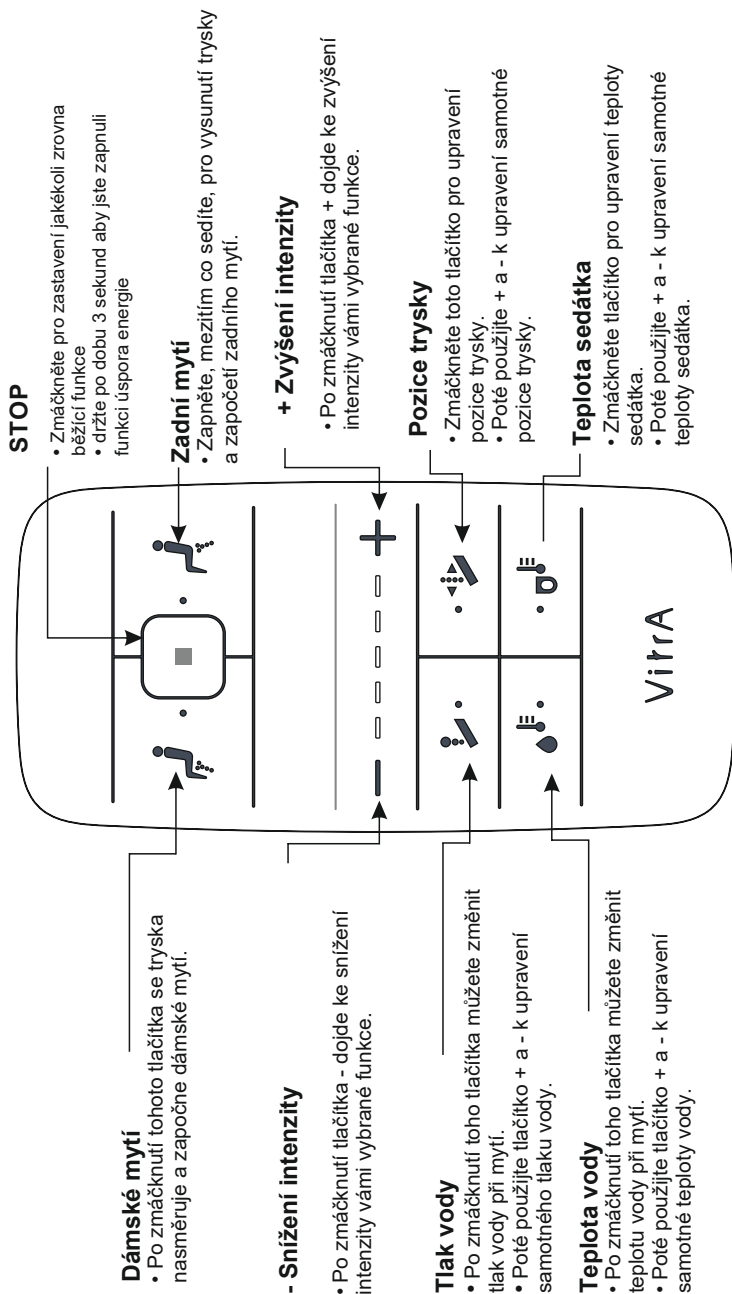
STOP
• Zmáčkněte pro zastavení jakékoli zrovna běžící funkce
• držte po dobu 3 sekund aby jste zapnuli funkci úspora energie

Zadní mytí
• Zapněte, mezitím co sedíte, pro vysunutí trysky a započetí zadního mytí.

+ Zvýšení intenzity
• Po zmáčknutí tlačítka + dojde ke zvýšení intenzity vámi vybrané funkce.

Pozice trysky
• Zmáčkněte toto tlačítko pro upravení pozice trysky.
• Poté použijte + a - k upravení samotné pozice trysky.

Teplota sedátka
• Zmáčkněte tlačítko pro upravení teploty sedátka.
• Poté použijte + a - k upravení samotné teploty sedátka.

VitrA

Dámské mytí
• Po zmáčknutí tohoto tlačítka se tryska nasměruje a započne dámské mytí.

- Snížení intenzity
• Po zmáčknutí tlačítka - dojde ke snížení intenzity vámi vybrané funkce.

Tlak vody
• Po zmáčknutí toho tlačítka můžete změnit tlak vody při mytí.
• Poté použijte tlačítko + a - k upravení samotného tlaku vody.

Teplota vody
• Po zmáčknutí toho tlačítka můžete změnit teplotu vody při mytí.
• Poté použijte tlačítko + a - k upravení samotné teploty vody.